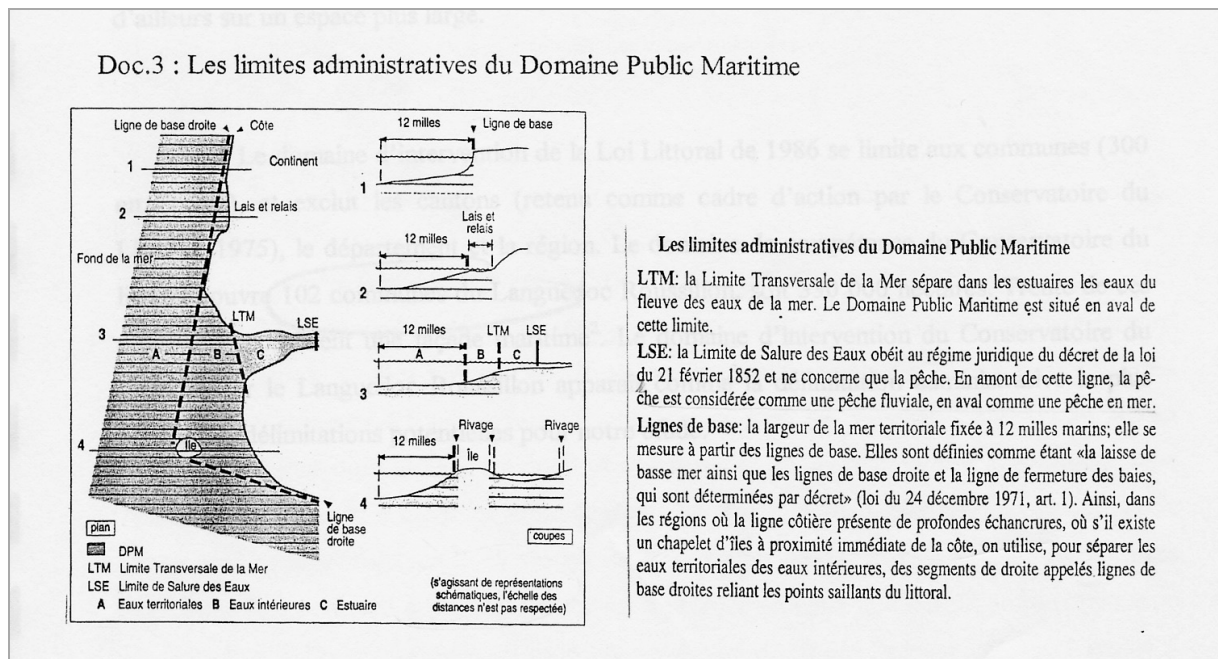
Doc.3 : Les limites administratives du Domaine Public Maritime

Ligne de base droite Côte

1

Continent

2

Lais et relais

Fond de la mer

3

LTM

LSE

A B C

4

Île

Ligne de base droite

12 milles Ligne de base

1

Lais et relais

12 milles

2

12 milles LTM LSE

A B C

3

12 milles Rivage Rivage

Île

4

plan

DPM

LTM Limite Transversale de la Mer

LSE Limite de Salure des Eaux

A Eaux territoriales B Eaux intérieures C Estuaire

coupes

(s'agissant de représentations schématiques, l'échelle des distances n'est pas respectée)

Les limites administratives du Domaine Public Maritime

LTM: la Limite Transversale de la Mer sépare dans les estuaires les eaux du fleuve des eaux de la mer. Le Domaine Public Maritime est situé en aval de cette limite.

LSE: la Limite de Salure des Eaux obéit au régime juridique du décret de la loi du 21 février 1852 et ne concerne que la pêche. En amont de cette ligne, la pêche est considérée comme une pêche fluviale, en aval comme une pêche en mer.

Lignes de base: la largeur de la mer territoriale fixée à 12 milles marins; elle se mesure à partir des lignes de base. Elles sont définies comme étant «la laisse de basse mer ainsi que les lignes de base droite et la ligne de fermeture des baies, qui sont déterminées par décret» (loi du 24 décembre 1971, art. 1). Ainsi, dans les régions où la ligne côtière présente de profondes échancrures, où s'il existe un chapelet d'îles à proximité immédiate de la côte, on utilise, pour séparer les eaux territoriales des eaux intérieures, des segments de droite appelés lignes de base droites reliant les points saillants du littoral.